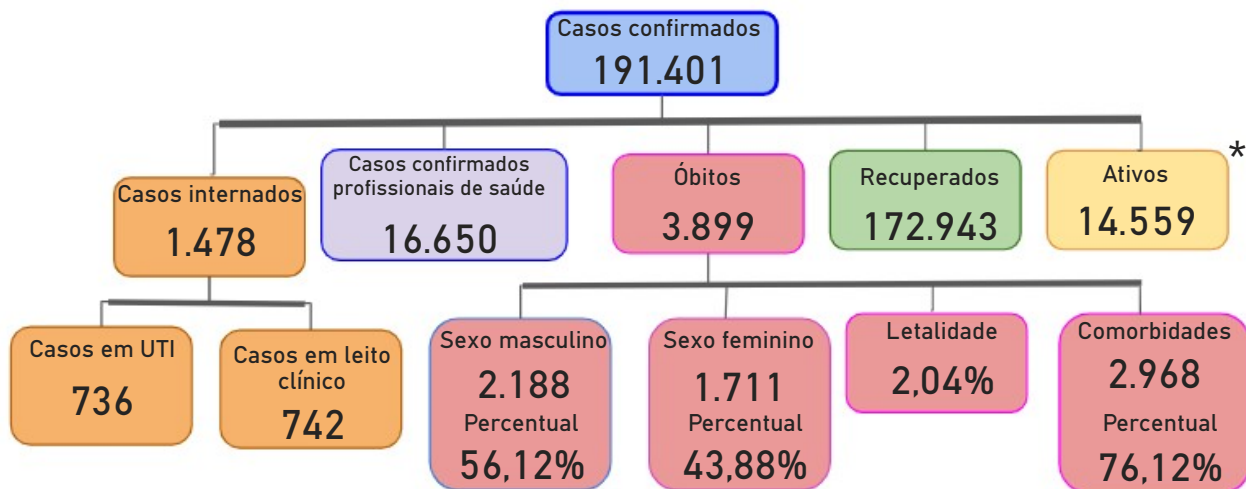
Casos confirmados
191.401

Casos internados
1.478

Casos confirmados profissionais de saúde
16.650

Óbitos
3.899

Recuperados
172.943

Ativos
14.559

*

Casos em UTI
736

Casos em leito clínico
742

Sexo masculino
2.188
Percentual
56,12%

Sexo feminino
1.711
Percentual
43,88%

Letalidade
2,04%

Comorbidades
2.968
Percentual
76,12%